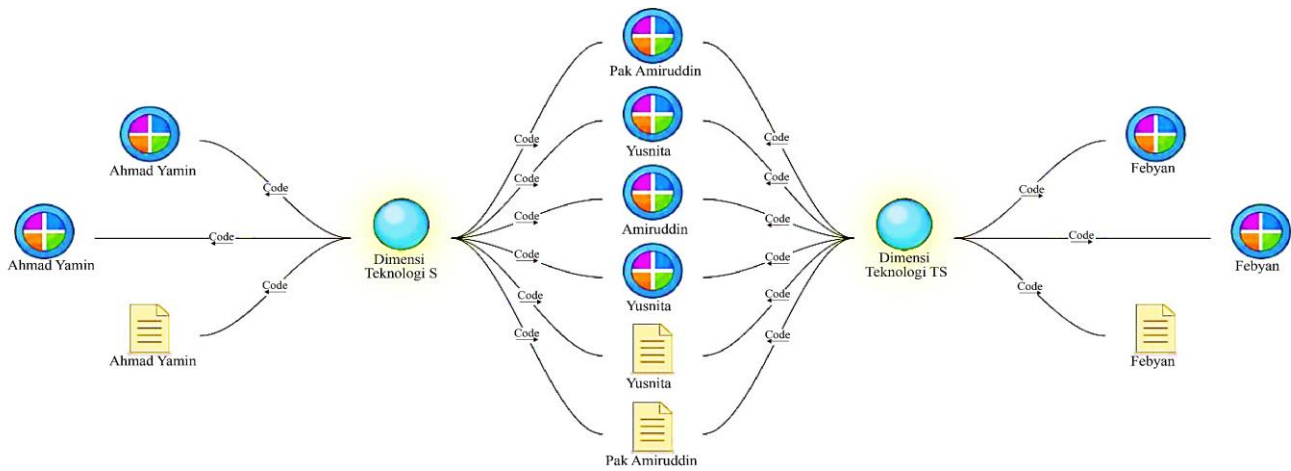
Pak Amiruddin

Ahmad Yamin

Code

Code

Code

Yusnita

Code

Code

Febyan

Code

Code

Code

Code

Ahmad Yamin

Code

Amiruddin

Code

Code

Febyan

Dimensi Teknologi S

Code

Code

Dimensi Teknologi TS

Code

Code

Yusnita

Code

Code

Code

Code

Code

Ahmad Yamin

Yusnita

Febyan

Pak Amiruddin